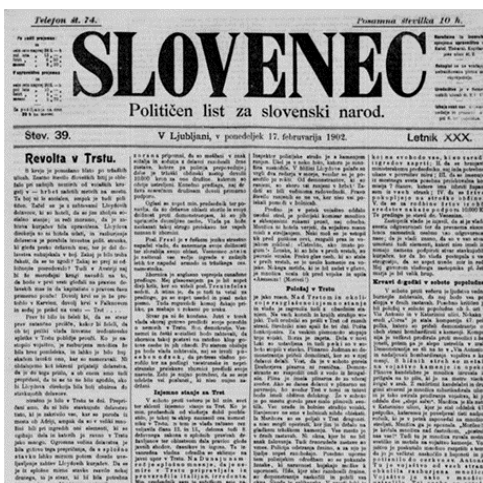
Telefon št. 74.

Posamna številka 10 h.

SLOVENEC

Političen list za slovenski narod.

Štev. 39.

V Ljubljani, v ponedeljek 17. februvarija 1902.

Letnik XXX.

Revolta v Trstu.

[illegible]

Položaj v Trstu.

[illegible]

Izjemno stanje v Trstu.

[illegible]

Krvavi dogodki v soboto popoldne.

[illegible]